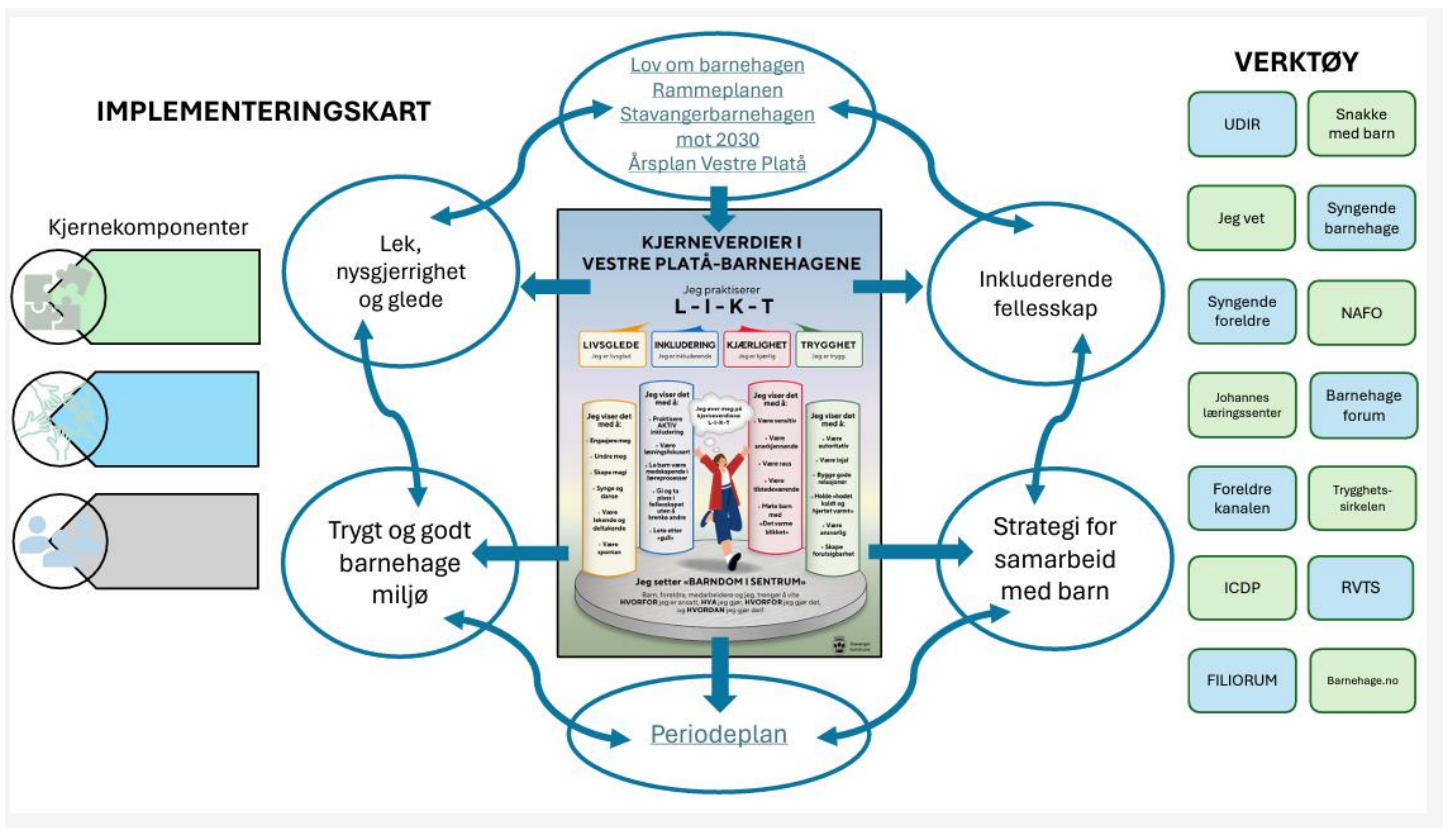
IMPLEMENTERINGSKART

Kjernekomponenter

Lov om barnehagen
Rammeplanen
Stavangerbarnehagen mot 2030
Årsplan Vestre Platå

Lek, nysgjerrighet og glede

Inkluderende fellesskap

Trygt og godt barnehage miljø

Strategi for samarbeid med barn

Periodeplan

KJERNEVERDIER I VESTRE PLATÅ-BARNEHAGENE

Jeg praktiserer
L - I - K - T

LIVSGLEDE
Jeg er livsglad

INKLUDERING
Jeg er inkluderende

KJÆRLIGHET
Jeg er kjærlig

TRYGGHET
Jeg er trygg

Jeg viser det med å:
- Engasjere meg
- Undre meg
- Skape magi
- Synge og danse
- Være lekende og deltakende
- Være spontan

Jeg viser det med å:
- Praktisere AKTIV inkludering
- Være løsningsfokusert
- La barn være medskapende i læreprosesser
- Gi og ta plass i fellesskapet uten å krenke andre
- Lete etter «gull»

Jeg øver meg på kjerneverdiene L-I-K-T

Jeg viser det med å:
- Være sensitiv
- Være anerkjennende
- Være raus
- Være tilstedeværende
- Møte barn med «Det varme blikket»

Jeg viser det med å:
- Være autoritativ
- Være lojal
- Bygge gode relasjoner
- Holde «hodet kaldt og hjertet varmt»
- Være ansvarlig
- Skape forutsigbarhet

Jeg setter «BARNDOM I SENTRUM»
Barn, foreldre, medarbeidere og jeg, trenger å vite HVORFOR jeg er ansatt, HVA jeg gjør, HVORFOR jeg gjør det, og HVORDAN jeg gjør det!

Stavanger kommune

VERKTØY

UDIR
Snakke med barn
Jeg vet
Syngende barnehage
Syngende foreldre
NAFO
Johannes læringssenter
Barnehage forum
Foreldre kanalen
Trygghets-sirkelen
ICDP
RVTS
FILIORUM
Barnehage.no